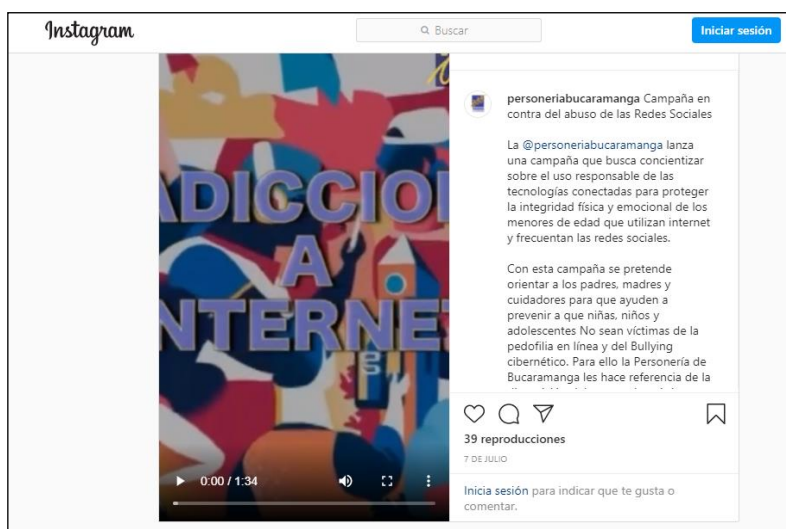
Instagram

Buscar

Iniciar sesión

ADICCIO
A
NTERNE

0:00 / 1:34

personeriabucaramanga Campaña en contra del abuso de las Redes Sociales

La @personeriabucaramanga lanza una campaña que busca concientizar sobre el uso responsable de las tecnologías conectadas para proteger la integridad física y emocional de los menores de edad que utilizan internet y frecuentan las redes sociales.

Con esta campaña se pretende orientar a los padres, madres y cuidadores para que ayuden a prevenir a que niñas, niños y adolescentes No sean víctimas de la pedofilia en línea y del Bullying cibernético. Para ello la Personería de Bucaramanga les hace referencia de la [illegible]

39 reproducciones

7 DE JULIO

Inicia sesión para indicar que te gusta o comentar.